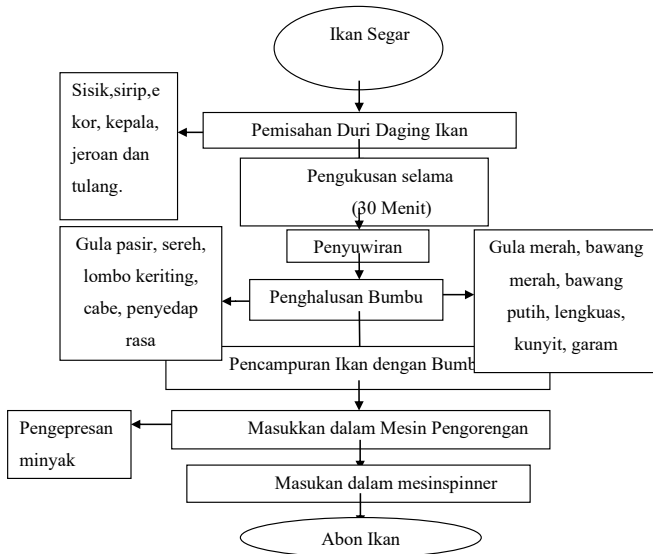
Ikan Segar

Sisik,sirip,ekor, kepala, jeroan dan tulang.

Pemisahan Duri Daging Ikan

Pengukusan selama (30 Menit)

Penyuwiran

Gula pasir, sereh, lombo keriting, cabe, penyedap rasa

Penghalusan Bumbu

Gula merah, bawang merah, bawang putih, lengkuas, kunyit, garam

Pencampuran Ikan dengan Bumb

Pengepresan minyak

Masukkan dalam Mesin Pengorengan

Masukan dalam mesinspinner

Abon Ikan